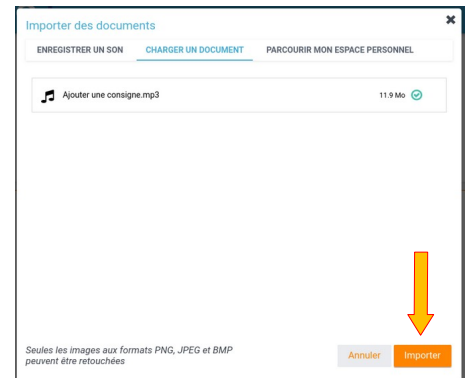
Importer des documents

ENREGISTRER UN SON CHARGER UN DOCUMENT PARCOURIR MON ESPACE PERSONNEL

Ajouter une consigne.mp3 11.9 Mo

Seules les images aux formats PNG, JPEG et BMP peuvent être retouchées

Annuler Importer